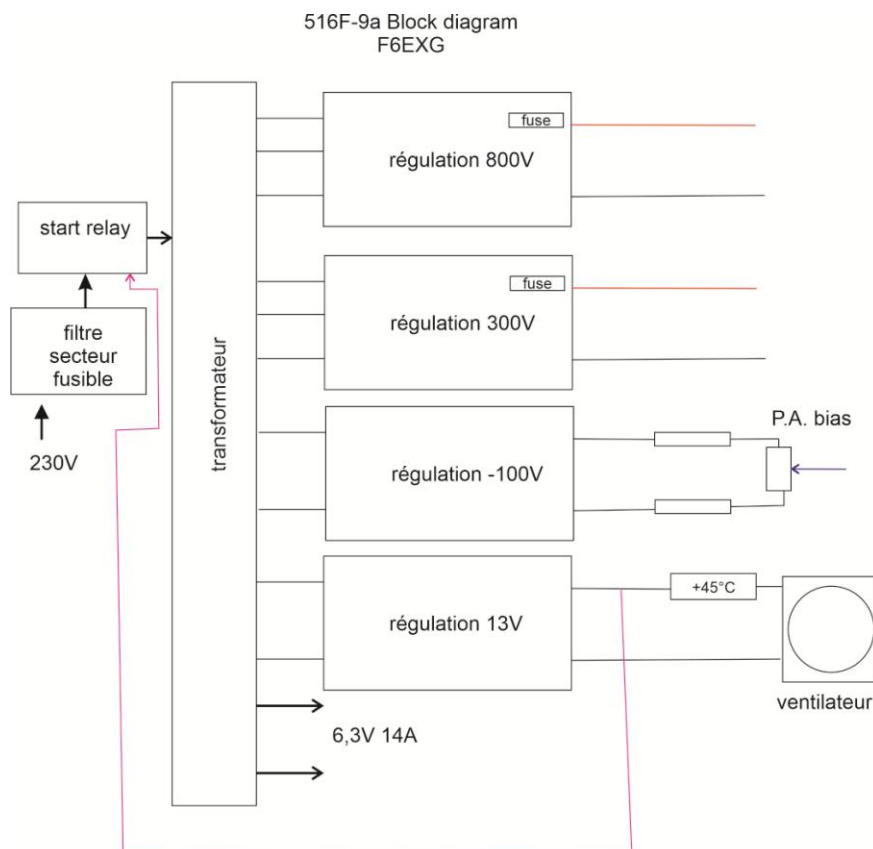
516F-9a Block diagram
F6EXG

start relay

filtre secteur fusible

230V

transformateur

fuse

régulation 800V

fuse

régulation 300V

régulation -100V

P.A. bias

régulation 13V

+45°C

ventilateur

6,3V 14A